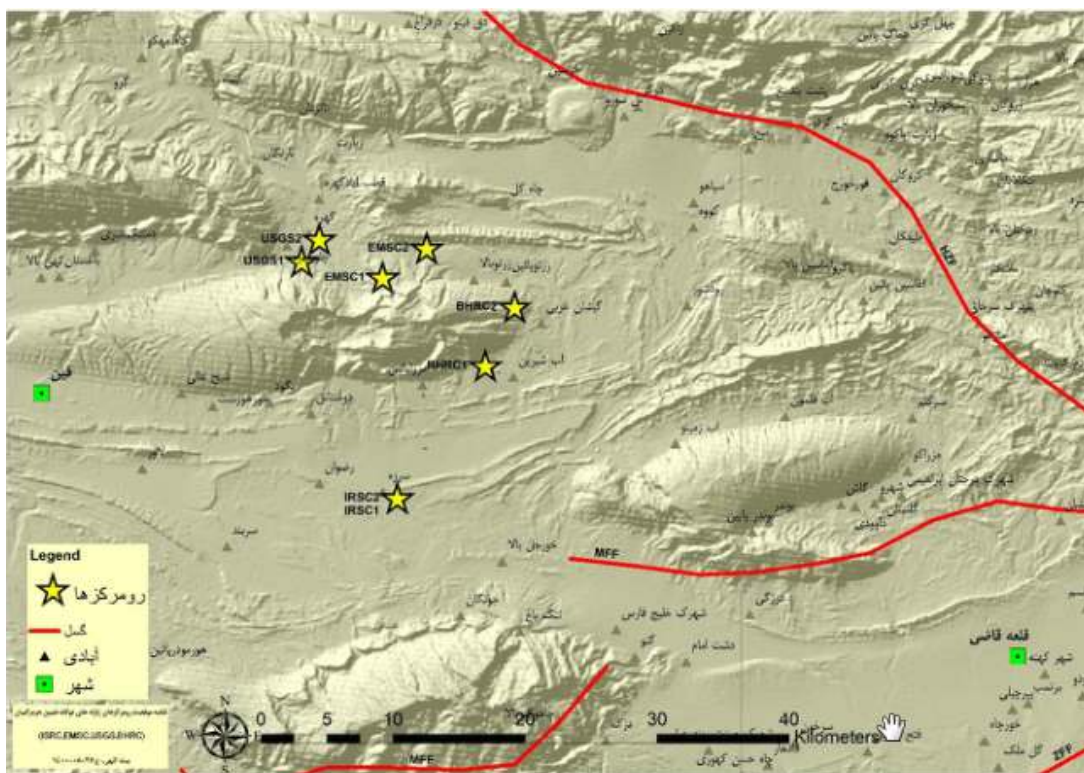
USGS2
USGS1
EMSC2
EMSC1
BHRC2
BHRC1
IRSC2
IRSC1
MFF
MFF
HZF
ZFF
فین
قلعه قاضی
شهر کهنه
چاه گل
گشتان عربی
آب شیرین
شهرک خلیج فارس
دشت امام
چاه حسن کهوری

Legend
رومرکزها
گسل
آبادی
شهر

(IRSC,EMSC,USGS,BHRC)

N
W
S
0 5 10 20 30 40 Kilometers